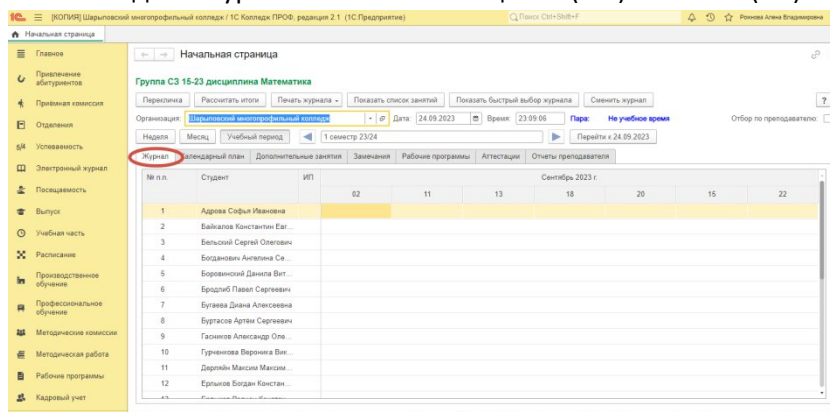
1С ≡ [КОПИЯ] Шарыповский многопрофильный колледж / 1С:Колледж ПРОФ, редакция 2.1 (1С:Предприятие)
Поиск Ctrl+Shift+F
Ронжова Алена Владимировна

Начальная страница

Главное
Привлечение абитуриентов
Приемная комиссия
Отделения
Успеваемость
Электронный журнал
Посещаемость
Выпуск
Учебная часть
Расписание
Производственное обучение
Профессиональное обучение
Методические комиссии
Методическая работа
Рабочие программы
Кадровый учет

← → Начальная страница

Группа СЗ 15-23 дисциплина Математика

Перекличка | Рассчитать итоги | Печать журнала | Показать список занятий | Показать быстрый выбор журнала | Сменить журнал | ?

Организация: Шарыповский многопрофильный колледж | Дата: 24.09.2023 | Время: 23:09:06 | Пара: Не учебное время | Отбор по преподавателю:

Неделя | Месяц | Учебный период | 1 семестр 23/24 | Перейти к 24.09.2023

Журнал | Календарный план | Дополнительные занятия | Замечания | Рабочие программы | Аттестации | Отчеты преподавателя

| № п.п. | Студент | ИП | 02 | 11 | 13 | 18 | 20 | 15 | 22 |
|---|---|---|---|---|---|---|---|---|---|
| | | | Сентябрь 2023 г. | | | | | | |
| 1 | Адрова Софья Ивановна | | | | | | | | |
| 2 | Байкалов Константин Евг... | | | | | | | | |
| 3 | Бельский Сергей Олегович | | | | | | | | |
| 4 | Богданович Ангелина Се... | | | | | | | | |
| 5 | Боровинский Данила Вит... | | | | | | | | |
| 6 | Бродлиб Павел Сергеевич | | | | | | | | |
| 7 | Бугаева Диана Алексеевна | | | | | | | | |
| 8 | Буртасов Артём Сергеевич | | | | | | | | |
| 9 | Гасников Александр Оле... | | | | | | | | |
| 10 | Гурченкова Вероника Вик... | | | | | | | | |
| 11 | Дерлейн Максим Максим... | | | | | | | | |
| 12 | Ерлыков Богдан Констан... | | | | | | | | |